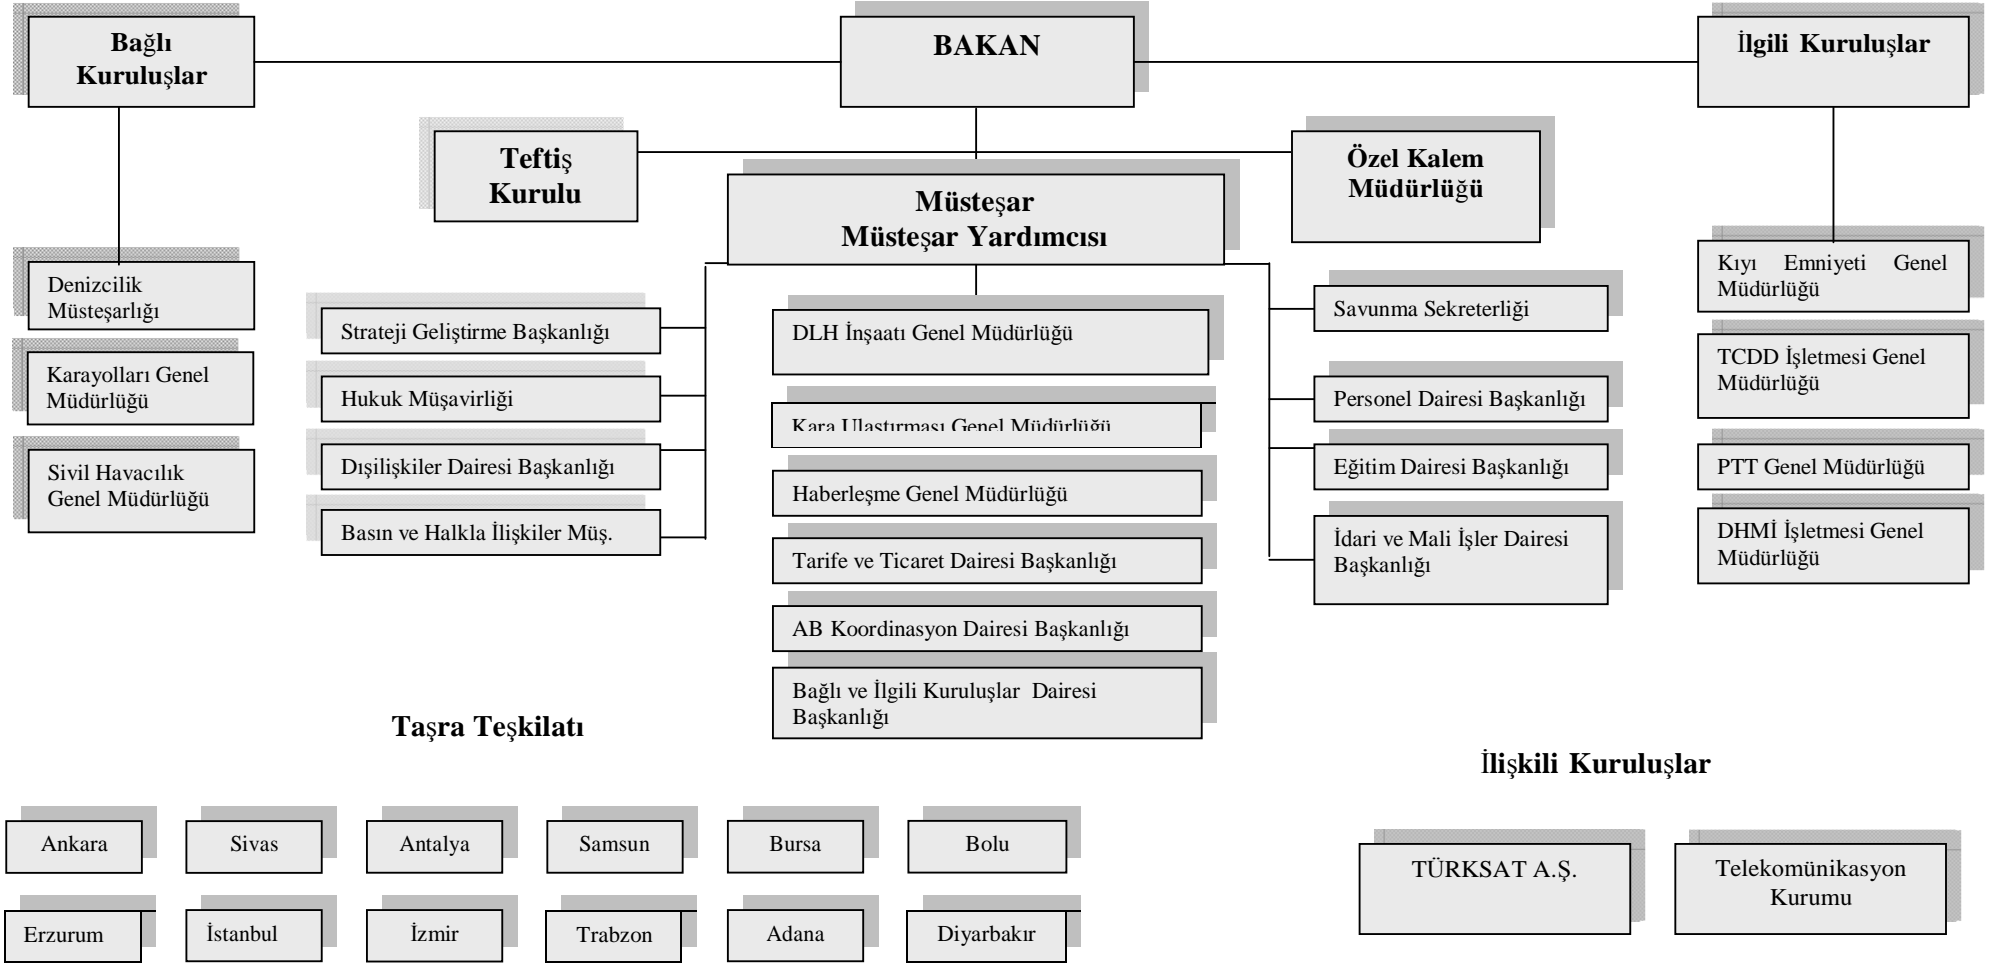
Bağlı Kuruluşlar

BAKAN

İlgili Kuruluşlar

Teftiş Kurulu

Özel Kalem Müdürlüğü

Müsteşar
Müsteşar Yardımcısı

Denizcilik Müsteşarlığı

Karayolları Genel Müdürlüğü

Sivil Havacılık Genel Müdürlüğü

Strateji Geliştirme Başkanlığı

Hukuk Müşavirliği

Dışilişkiler Dairesi Başkanlığı

Basın ve Halkla İlişkiler Müş.

DLH İnşaatı Genel Müdürlüğü

Kara Ulaştırması Genel Müdürlüğü

Haberleşme Genel Müdürlüğü

Tarife ve Ticaret Dairesi Başkanlığı

AB Koordinasyon Dairesi Başkanlığı

Bağlı ve İlgili Kuruluşlar Dairesi Başkanlığı

Savunma Sekreterliği

Personel Dairesi Başkanlığı

Eğitim Dairesi Başkanlığı

İdari ve Mali İşler Dairesi Başkanlığı

Kıyı Emniyeti Genel Müdürlüğü

TCDD İşletmesi Genel Müdürlüğü

PTT Genel Müdürlüğü

DHMİ İşletmesi Genel Müdürlüğü

Taşra Teşkilatı

Ankara
Sivas
Antalya
Samsun
Bursa
Bolu
Erzurum
İstanbul
İzmir
Trabzon
Adana
Diyarbakır

İlişkili Kuruluşlar

TÜRKSAT A.Ş.

Telekomünikasyon Kurumu